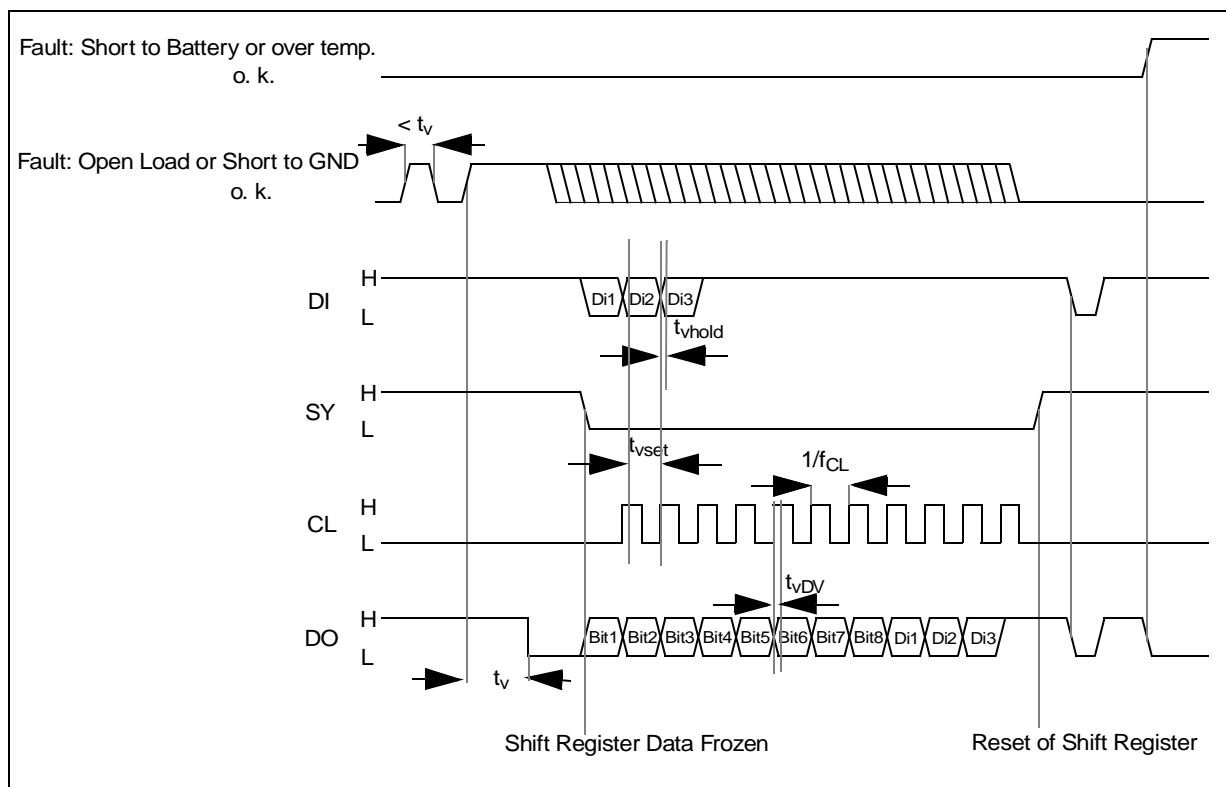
Fault: Short to Battery or over temp.
o. k.

$< t_v$

Fault: Open Load or Short to GND
o. k.

DI H L Di1 Di2 Di3

$t_{vhold}$

SY H L

$t_{vset}$

$1/f_{CL}$

CL H L

$t_{vDV}$

DO H L Bit1 Bit2 Bit3 Bit4 Bit5 Bit6 Bit7 Bit8 Di1 Di2 Di3

$t_v$

Shift Register Data Frozen

Reset of Shift Register